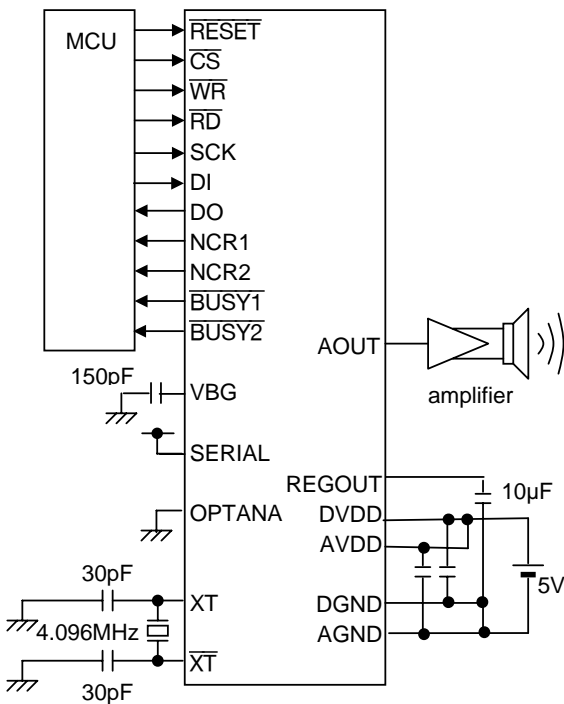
MCU

$\overline{RESET}$
$\overline{CS}$
$\overline{WR}$
$\overline{RD}$
SCK
DI
DO
NCR1
NCR2
$\overline{BUSY1}$
$\overline{BUSY2}$

AOUT
amplifier

150pF
VBG
SERIAL
OPTANA

REGOUT
10μF
DVDD
AVDD
5V
DGND
AGND

30pF
XT
4.096MHz
$\overline{XT}$
30pF